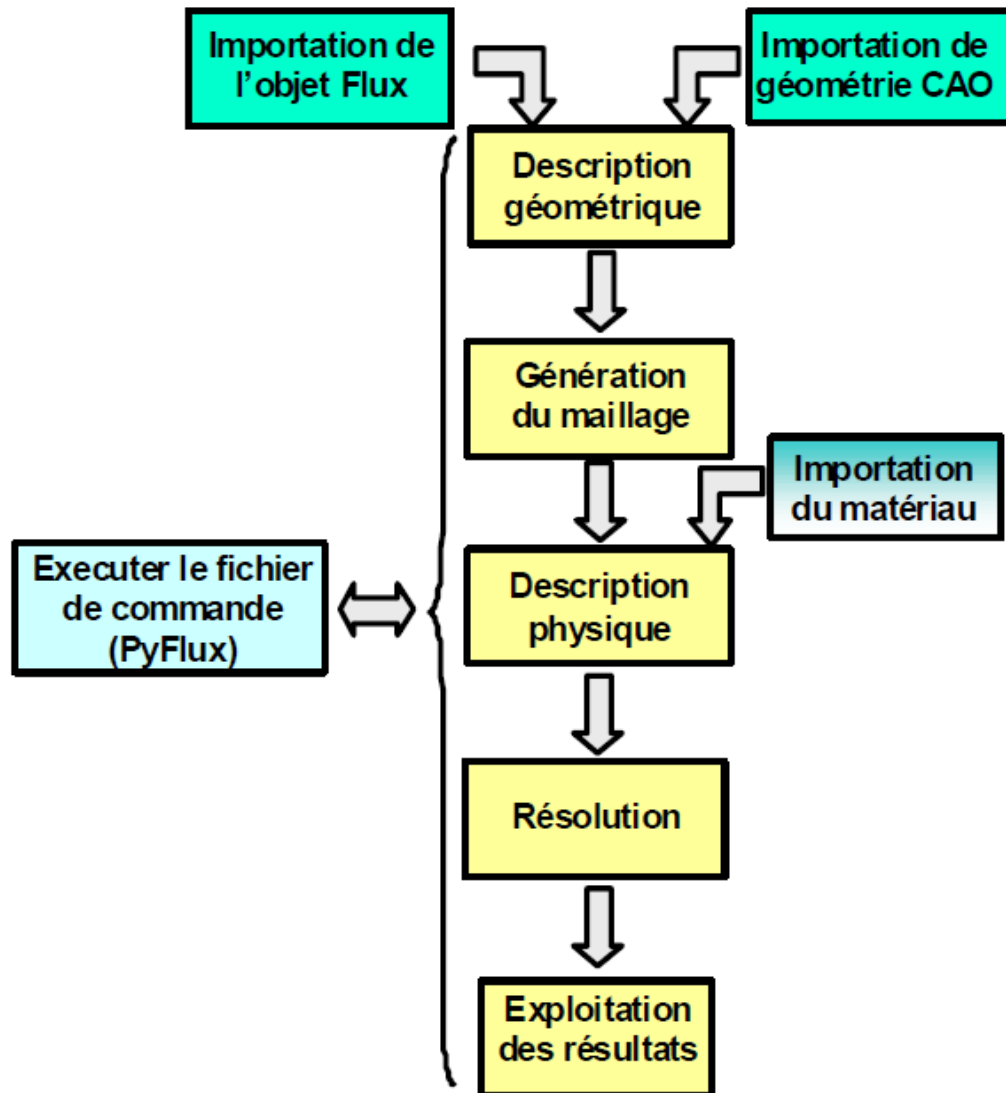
Importation de l’objet Flux

Importation de géométrie CAO

Description géométrique

Génération du maillage

Importation du matériau

Executer le fichier de commande (PyFlux)

Description physique

Résolution

Exploitation des résultats